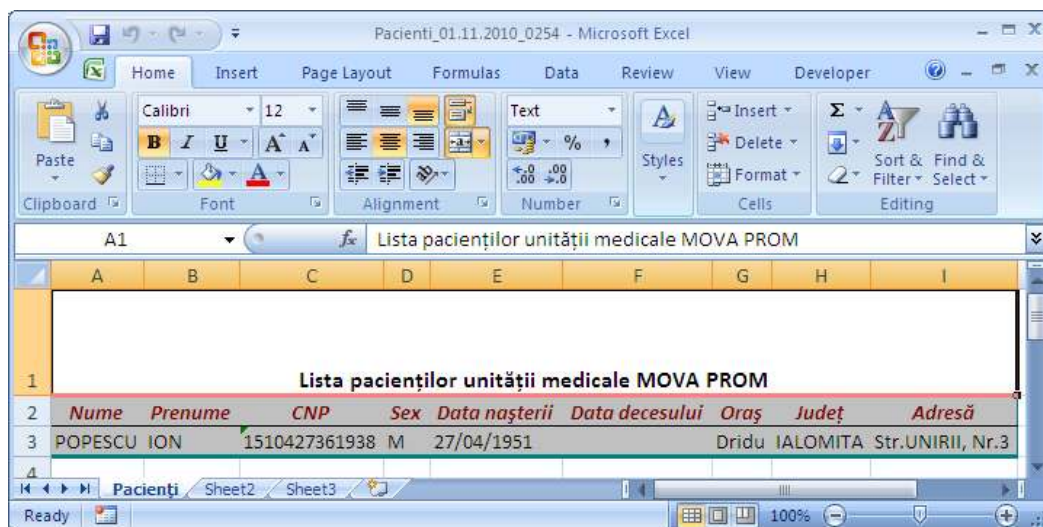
Pacienti_01.11.2010_0254 - Microsoft Excel

Home Insert Page Layout Formulas Data Review View Developer

Paste
Clipboard
Calibri 12
B I U A A
Font
Alignment
Text
% ,
$^{+.0}_{.00}$ $^{.00}_{+.0}$
Number
Styles
Insert
Delete
Format
Cells
Σ
Sort & Filter
Find & Select
Editing

A1
$f_x$ Lista pacienților unității medicale MOVA PROM

| | A | B | C | D | E | F | G | H | I |
|---|---|---|---|---|---|---|---|---|---|
| 1 | Lista pacienților unității medicale MOVA PROM | | | | | | | | |
| 2 | Nume | Prenume | CNP | Sex | Data nașterii | Data decesului | Oraș | Județ | Adresă |
| 3 | POPESCU | ION | 1510427361938 | M | 27/04/1951 | | Dridu | IALOMITA | Str.UNIRII, Nr.3 |
| 4 | | | | | | | | | |

Pacienți Sheet2 Sheet3

Ready 100%